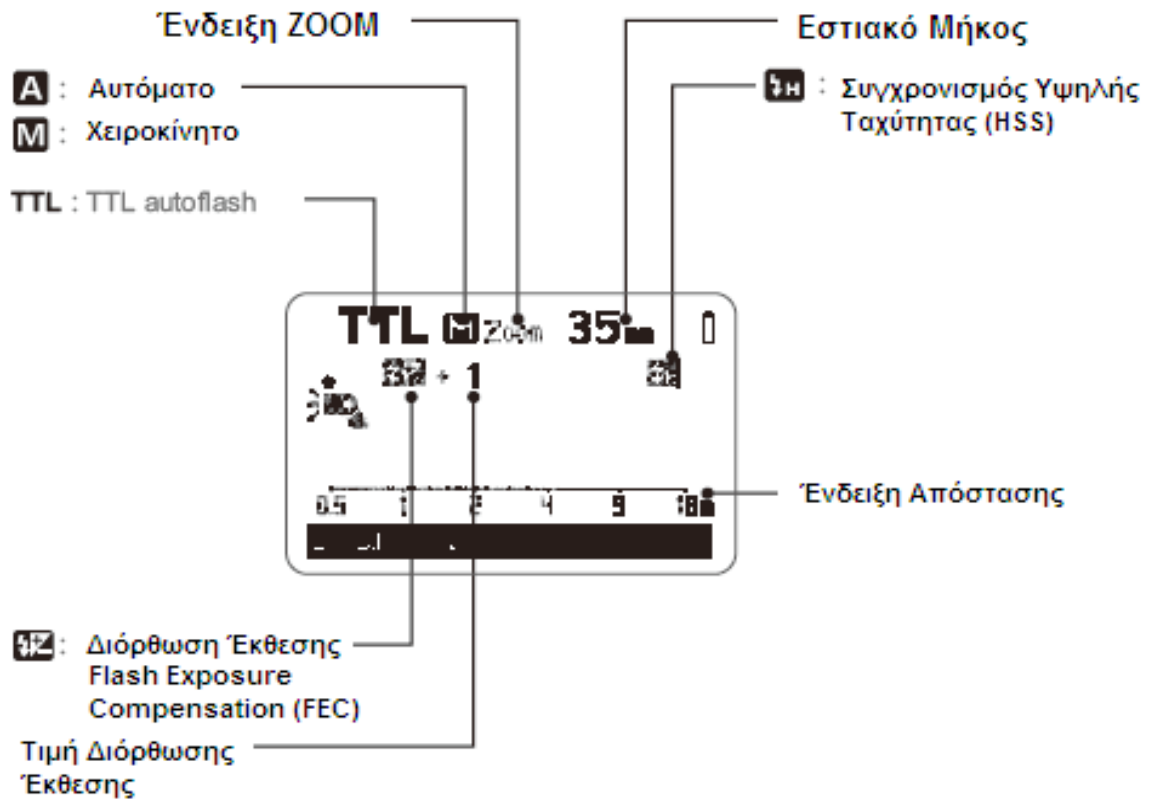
Ένδειξη ZOOM

Εστιακό Μήκος

A : Αυτόματο

M : Χειροκίνητο

ϟH : Συγχρονισμός Υψηλής Ταχύτητας (HSS)

TTL : TTL autoflash

TTL M ZOOM 35mm

+ 1

0.5 1 2 4 9 18m

Ένδειξη Απόστασης

Διόρθωση Έκθεσης Flash Exposure Compensation (FEC)

Τιμή Διόρθωσης Έκθεσης